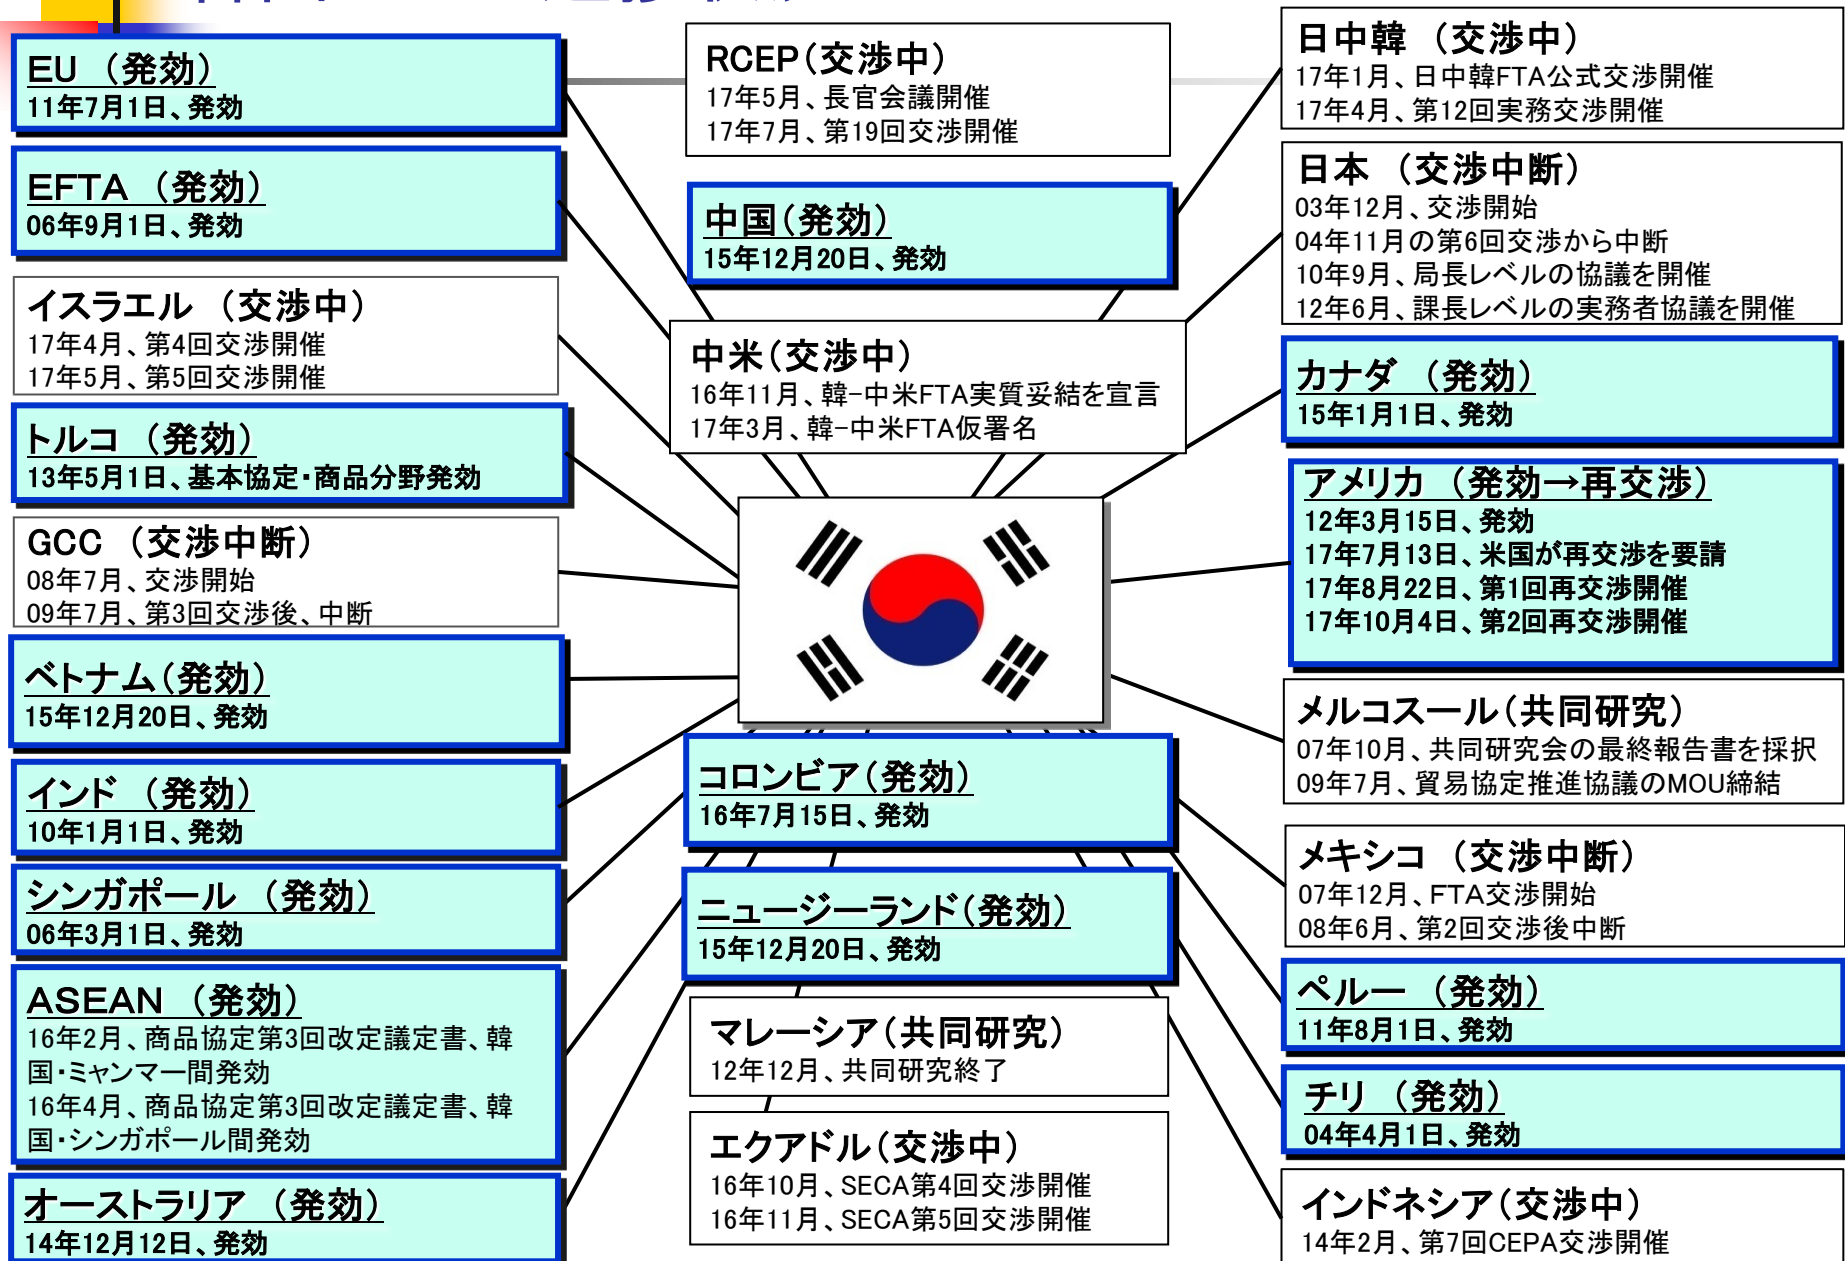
EU（発効）
11年7月1日、発効

EFTA（発効）
06年9月1日、発効

イスラエル（交渉中）
17年4月、第4回交渉開催
17年5月、第5回交渉開催

トルコ（発効）
13年5月1日、基本協定･商品分野発効

GCC（交渉中断）
08年7月、交渉開始
09年7月、第3回交渉後、中断

ベトナム（発効）
15年12月20日、発効

インド（発効）
10年1月1日、発効

シンガポール（発効）
06年3月1日、発効

ASEAN（発効）
16年2月、商品協定第3回改定議定書、韓国･ミャンマー間発効
16年4月、商品協定第3回改定議定書、韓国･シンガポール間発効

オーストラリア（発効）
14年12月12日、発効

RCEP（交渉中）
17年5月、長官会議開催
17年7月、第19回交渉開催

中国（発効）
15年12月20日、発効

中米（交渉中）
16年11月、韓-中米FTA実質妥結を宣言
17年3月、韓-中米FTA仮署名

コロンビア（発効）
16年7月15日、発効

ニュージーランド（発効）
15年12月20日、発効

マレーシア（共同研究）
12年12月、共同研究終了

エクアドル（交渉中）
16年10月、SECA第4回交渉開催
16年11月、SECA第5回交渉開催

日中韓（交渉中）
17年1月、日中韓FTA公式交渉開催
17年4月、第12回実務交渉開催

日本（交渉中断）
03年12月、交渉開始
04年11月の第6回交渉から中断
10年9月、局長レベルの協議を開催
12年6月、課長レベルの実務者協議を開催

カナダ（発効）
15年1月1日、発効

アメリカ（発効→再交渉）
12年3月15日、発効
17年7月13日、米国が再交渉を要請
17年8月22日、第1回再交渉開催
17年10月4日、第2回再交渉開催

メルコスール（共同研究）
07年10月、共同研究会の最終報告書を採択
09年7月、貿易協定推進協議のMOU締結

メキシコ（交渉中断）
07年12月、FTA交渉開始
08年6月、第2回交渉後中断

ペルー（発効）
11年8月1日、発効

チリ（発効）
04年4月1日、発効

インドネシア（交渉中）
14年2月、第7回CEPA交渉開催